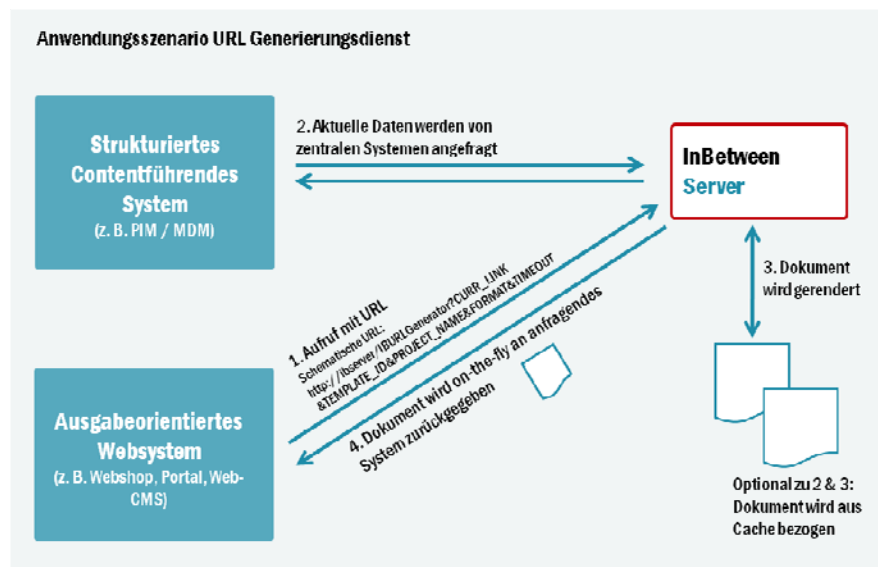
Anwendungsszenario URL Generierungsdienst

Strukturiertes Contentführendes System

(z. B. PIM / MDM)

2. Aktuelle Daten werden von zentralen Systemen angefragt

InBetween Server

3. Dokument wird gerendert

1. Aufruf mit URL

Schematische URL: http://ibserver/IBURLGenerator?CURR_LINK &TEMPLATE_ID&PROJECT_NAME&FORMAT&TIMEOUT

4. Dokument wird on-the-fly an anfragendes System zurückgegeben

Ausgabeorientiertes Websystem

(z. B. Webshop, Portal, Web-CMS)

Optional zu 2 & 3: Dokument wird aus Cache bezogen